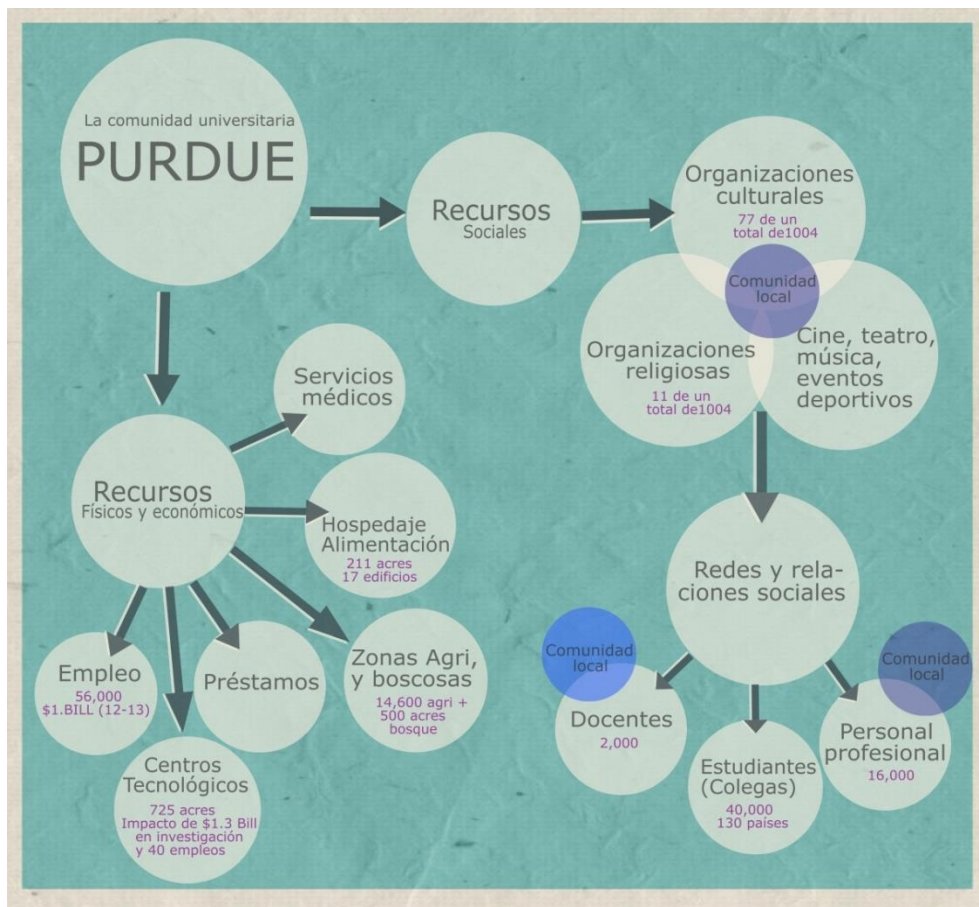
La comunidad universitaria
PURDUE

Recursos
Sociales

Organizaciones culturales
77 de un total de1004

Comunidad local

Organizaciones religiosas
11 de un total de1004

Cine, teatro, música, eventos deportivos

Servicios médicos

Recursos
Físicos y económicos

Hospedaje Alimentación
211 acres
17 edificios

Redes y relaciones sociales

Empleo
56,000
$1.BILL (12-13)

Préstamos

Zonas Agri, y boscosas
14,600 agri + 500 acres bosque

Centros Tecnológicos
725 acres
Impacto de $1.3 Bill en investigación y 40 empleos

Comunidad local

Docentes
2,000

Estudiantes (Colegas)
40,000
130 países

Comunidad local

Personal profesional
16,000